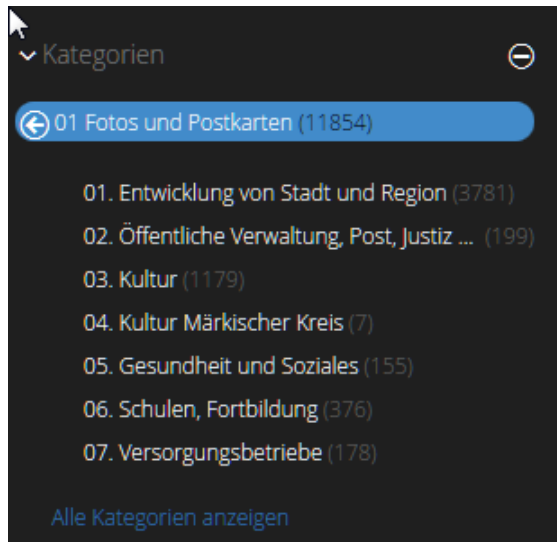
Kategorien

01 Fotos und Postkarten (11854)

01. Entwicklung von Stadt und Region (3781)
02. Öffentliche Verwaltung, Post, Justiz ... (199)
03. Kultur (1179)
04. Kultur Märkischer Kreis (7)
05. Gesundheit und Soziales (155)
06. Schulen, Fortbildung (376)
07. Versorgungsbetriebe (178)

Alle Kategorien anzeigen